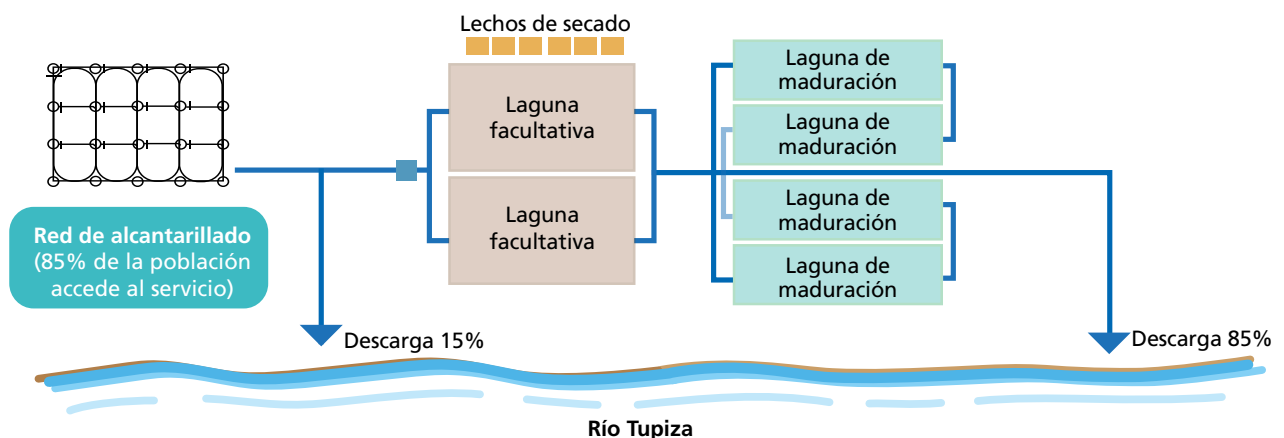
Lechos de secado

Red de alcantarillado
(85% de la población accede al servicio)

Laguna facultativa

Laguna facultativa

Laguna de maduración

Laguna de maduración

Laguna de maduración

Laguna de maduración

Descarga 15%

Descarga 85%

Río Tupiza